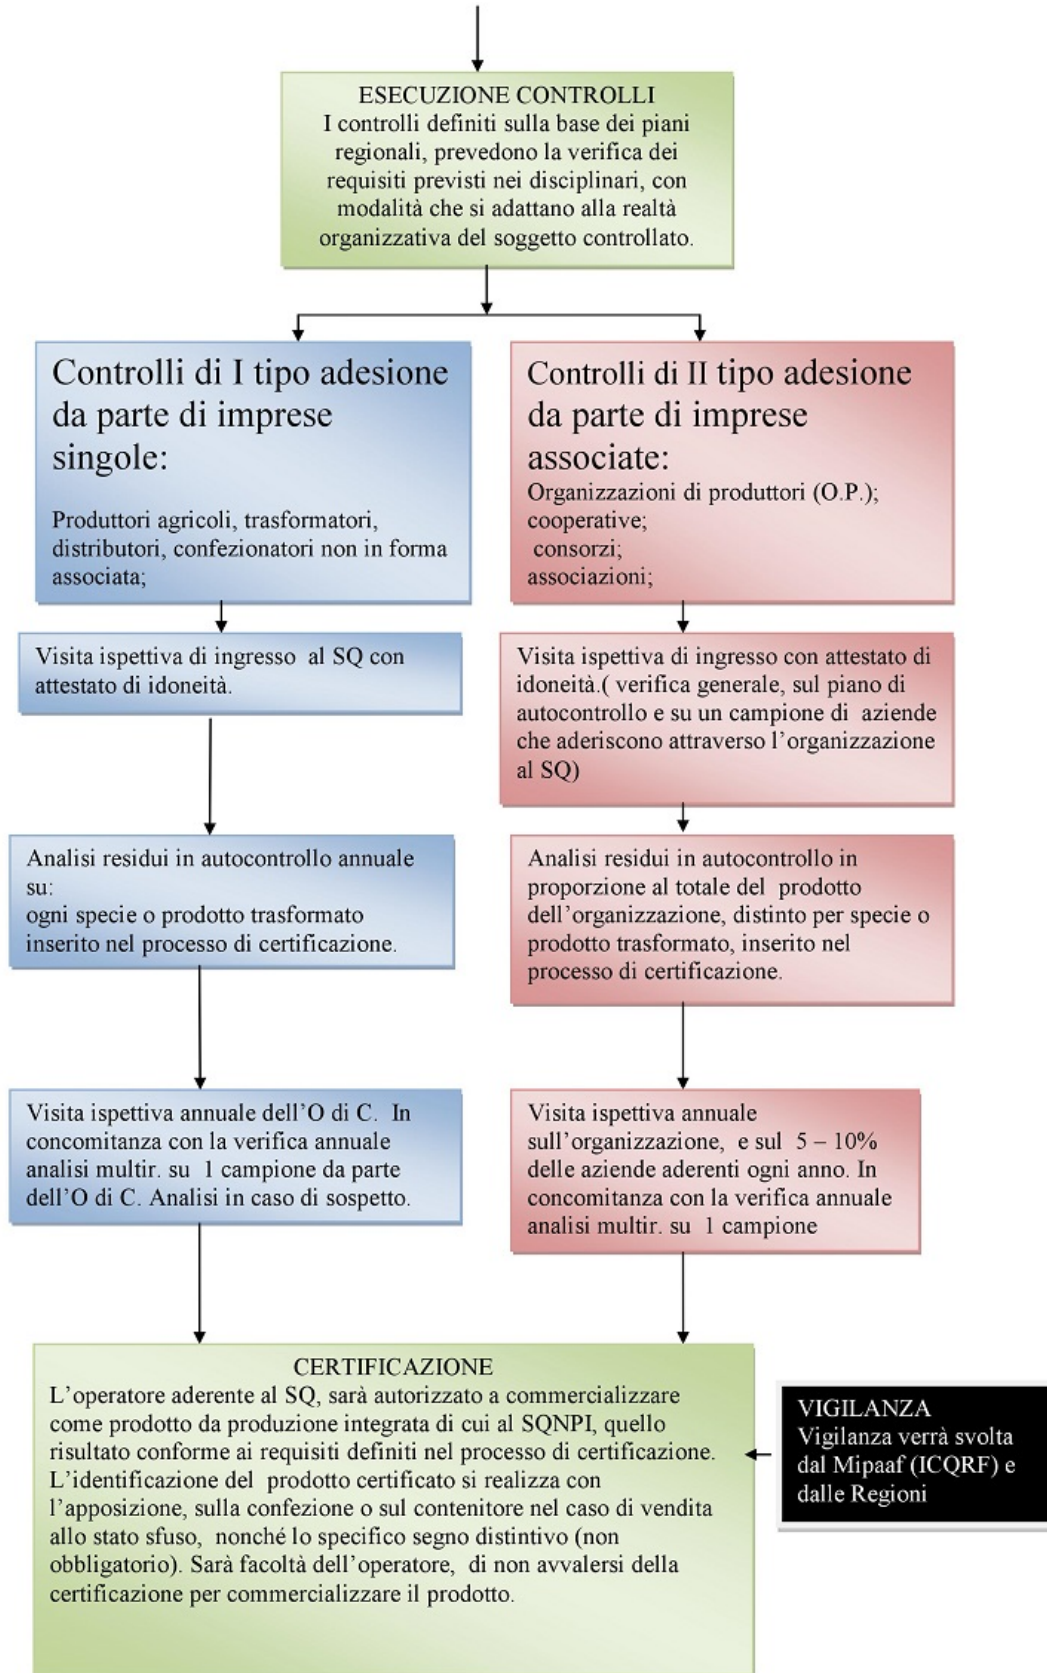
ESECUZIONE CONTROLLI
I controlli definiti sulla base dei piani regionali, prevedono la verifica dei requisiti previsti nei disciplinari, con modalità che si adattano alla realtà organizzativa del soggetto controllato.

Controlli di I tipo adesione da parte di imprese singole:

Produttori agricoli, trasformatori, distributori, confezionatori non in forma associata;

Visita ispettiva di ingresso al SQ con attestato di idoneità.

Analisi residui in autocontrollo annuale su:
ogni specie o prodotto trasformato inserito nel processo di certificazione.

Visita ispettiva annuale dell'O di C. In concomitanza con la verifica annuale analisi multir. su 1 campione da parte dell'O di C. Analisi in caso di sospetto.

Controlli di II tipo adesione da parte di imprese associate:
Organizzazioni di produttori (O.P.);
cooperative;
consorzi;
associazioni;

Visita ispettiva di ingresso con attestato di idoneità.( verifica generale, sul piano di autocontrollo e su un campione di aziende che aderiscono attraverso l'organizzazione al SQ)

Analisi residui in autocontrollo in proporzione al totale del prodotto dell'organizzazione, distinto per specie o prodotto trasformato, inserito nel processo di certificazione.

Visita ispettiva annuale sull'organizzazione, e sul 5 – 10% delle aziende aderenti ogni anno. In concomitanza con la verifica annuale analisi multir. su 1 campione

CERTIFICAZIONE
L'operatore aderente al SQ, sarà autorizzato a commercializzare come prodotto da produzione integrata di cui al SQNPI, quello risultato conforme ai requisiti definiti nel processo di certificazione. L'identificazione del prodotto certificato si realizza con l'apposizione, sulla confezione o sul contenitore nel caso di vendita allo stato sfuso, nonché lo specifico segno distintivo (non obbligatorio). Sarà facoltà dell'operatore, di non avvalersi della certificazione per commercializzare il prodotto.

VIGILANZA
Vigilanza verrà svolta dal Mipaaf (ICQRF) e dalle Regioni